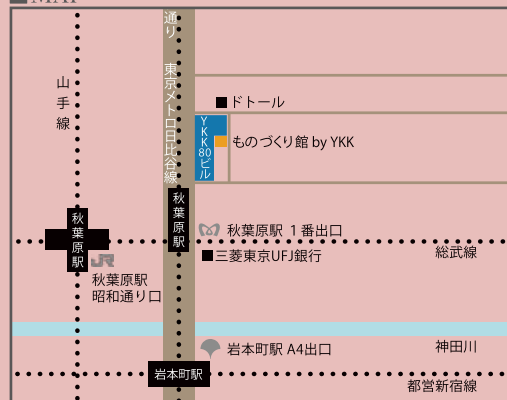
MAP

山手線

通り

東京メトロ日比谷線

ドトール

YKK80ビル

ものづくり館 by YKK

秋葉原駅

秋葉原駅

秋葉原駅 1番出口

総武線

三菱東京UFJ銀行

JR

秋葉原駅
昭和通り口

神田川

岩本町駅 A4出口

岩本町駅

都営新宿線